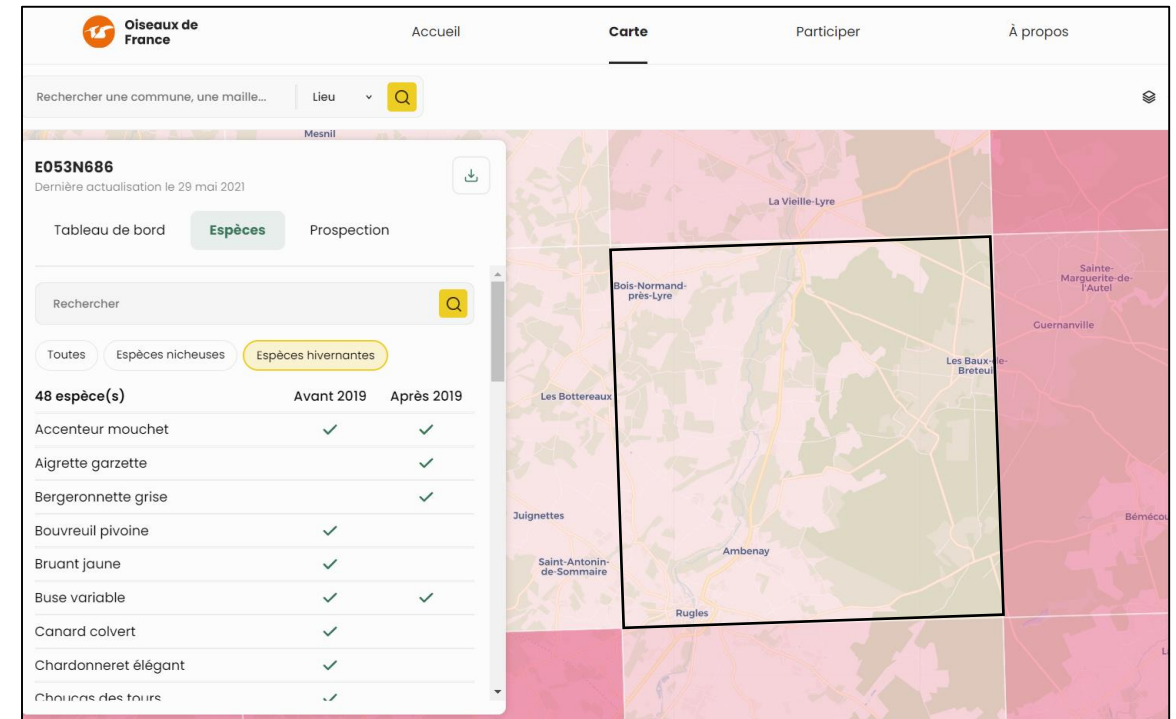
Oiseaux de France

Accueil
Carte
Participer
À propos

Rechercher une commune, une maille...
Lieu

Mesnil

E053N686
Dernière actualisation le 29 mai 2021

Tableau de bord
Espèces
Prospection

Rechercher

Toutes
Espèces nicheuses
Espèces hivernantes

| 48 espèce(s) | Avant 2019 | Après 2019 |
|---|---|---|
| Accenteur mouchet | ✓ | ✓ |
| Aigrette garzette | | ✓ |
| Bergeronnette grise | | ✓ |
| Bouvreuil pivoine | ✓ | |
| Bruant jaune | ✓ | |
| Buse variable | ✓ | ✓ |
| Canard colvert | ✓ | |
| Chardonneret élégant | ✓ | |
| Choucas des tours | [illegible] | |

La Vieille-Lyre
Bois-Normand-près-Lyre
Sainte-Marguerite-de-l'Autel
Guernanville
Les Baux-de-Breteuil
Les Bottereaux
Juignettes
Bémécou
Saint-Antonin-de-Sommaire
Ambenay
Rugles